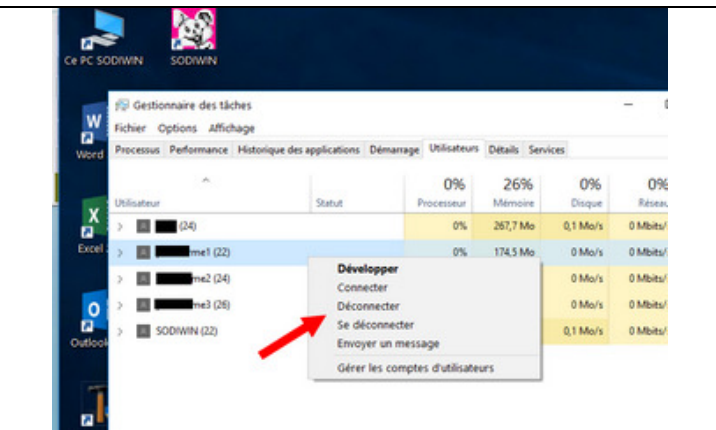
Ce PC SODIWIN
SODIWIN
Word
Excel
Outlook

Gestionnaire des tâches
Fichier Options Affichage
Processus Performance Historique des applications Démarrage Utilisateurs Détails Services

| Utilisateur | Statut | 0% Processeur | 26% Mémoire | 0% Disque | 0% Réseau |
|---|---|---|---|---|---|
| (24) | | 0% | 267,7 Mo | 0,1 Mo/s | 0 Mbits/ |
| me1 (22) | | 0% | 174,5 Mo | 0 Mo/s | 0 Mbits/ |
| me2 (24) | | | | 0 Mo/s | 0 Mbits/ |
| me3 (26) | | | | 0 Mo/s | 0 Mbits/ |
| SODIWIN (22) | | | | 0,1 Mo/s | 0 Mbits/ |

Développer
Connecter
Déconnecter
Se déconnecter
Envoyer un message
Gérer les comptes d'utilisateurs